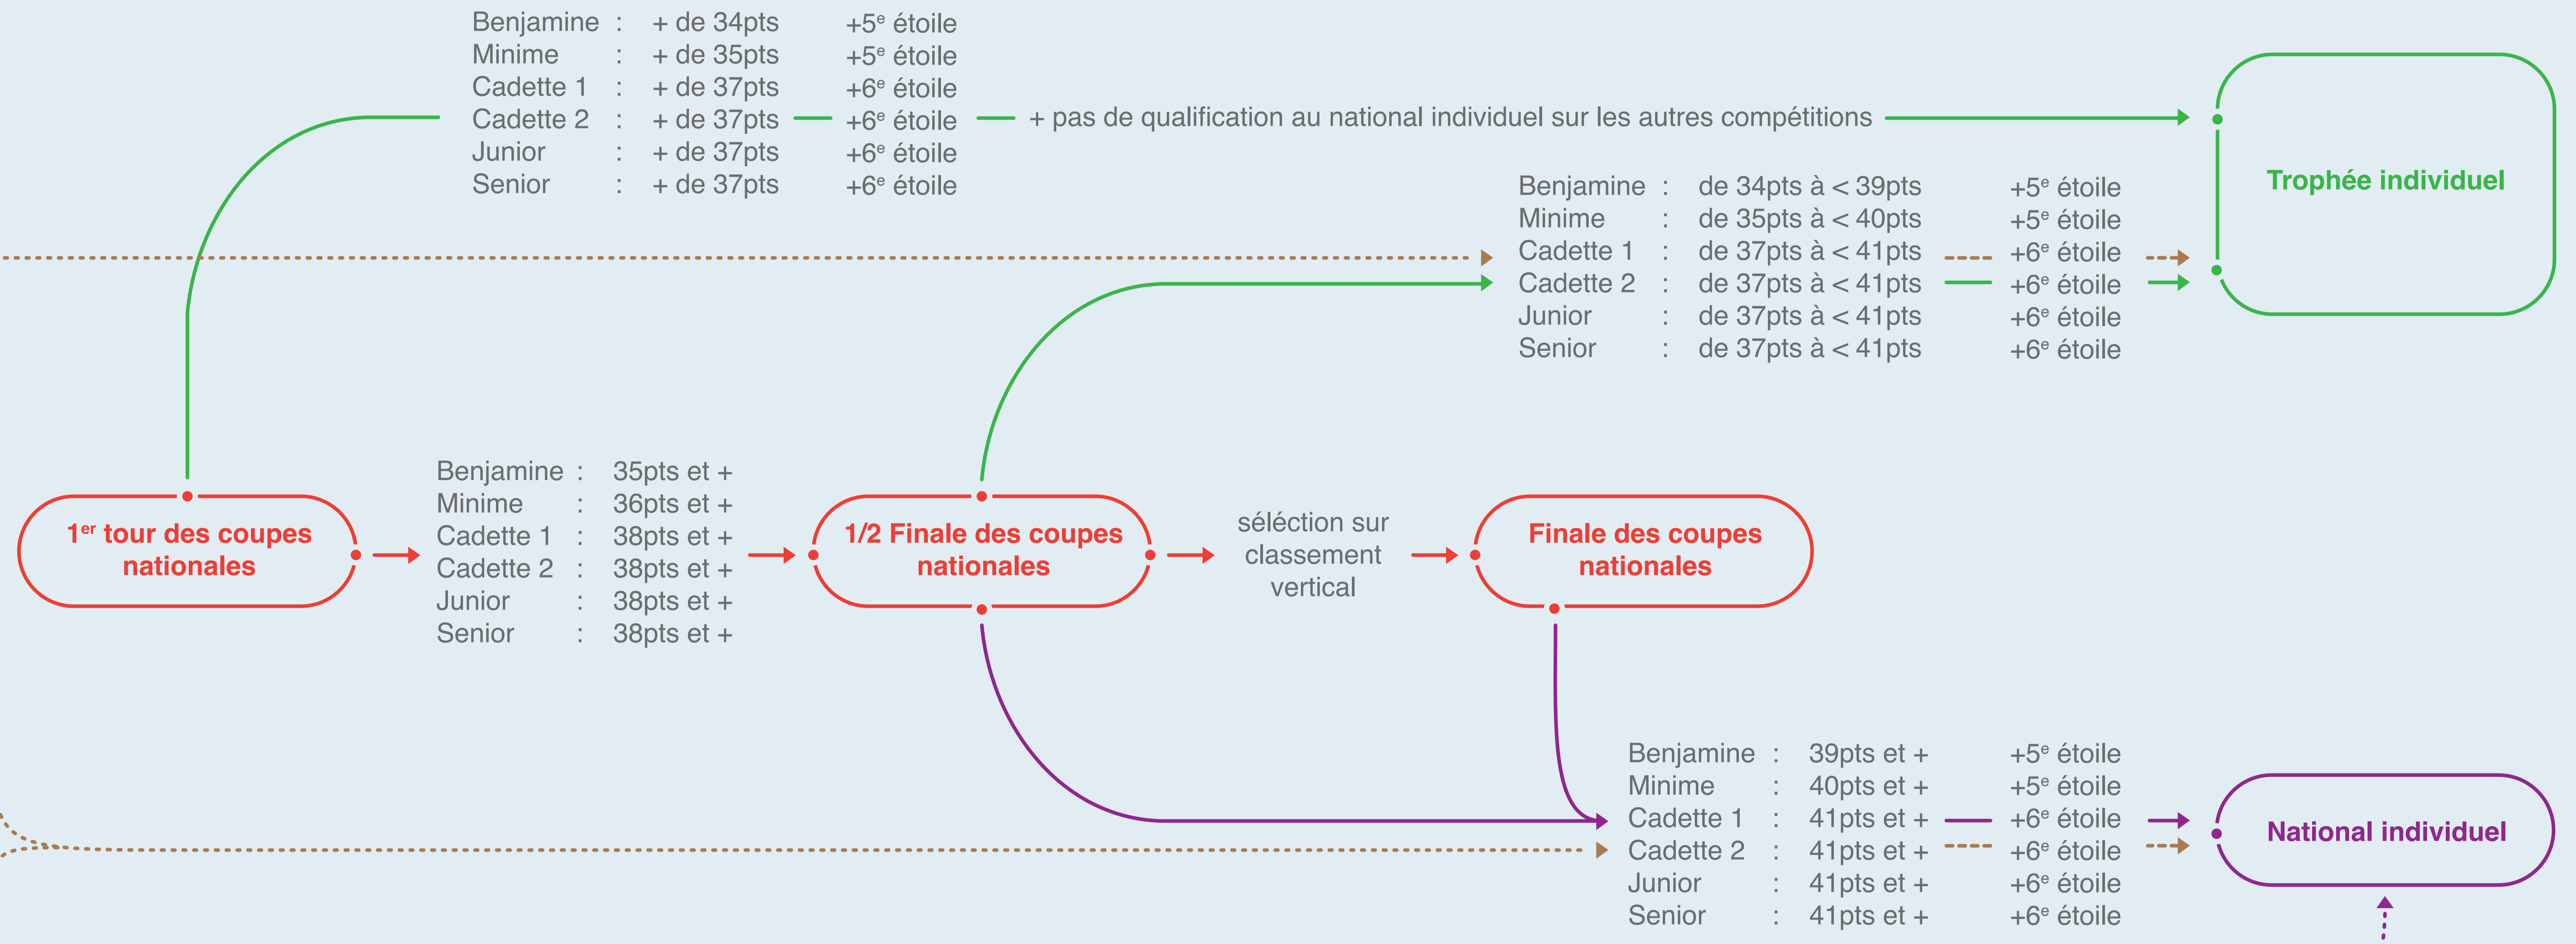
Benjamine : + de 34pts +5$^e$ étoile
Minime : + de 35pts +5$^e$ étoile
Cadette 1 : + de 37pts +6$^e$ étoile
Cadette 2 : + de 37pts +6$^e$ étoile + pas de qualification au national individuel sur les autres compétitions
Junior : + de 37pts +6$^e$ étoile
Senior : + de 37pts +6$^e$ étoile

Trophée individuel

Benjamine : de 34pts à < 39pts +5$^e$ étoile
Minime : de 35pts à < 40pts +5$^e$ étoile
Cadette 1 : de 37pts à < 41pts +6$^e$ étoile
Cadette 2 : de 37pts à < 41pts +6$^e$ étoile
Junior : de 37pts à < 41pts +6$^e$ étoile
Senior : de 37pts à < 41pts +6$^e$ étoile

1$^{er}$ tour des coupes nationales

Benjamine : 35pts et +
Minime : 36pts et +
Cadette 1 : 38pts et +
Cadette 2 : 38pts et +
Junior : 38pts et +
Senior : 38pts et +

1/2 Finale des coupes nationales

séléction sur classement vertical

Finale des coupes nationales

Benjamine : 39pts et + +5$^e$ étoile
Minime : 40pts et + +5$^e$ étoile
Cadette 1 : 41pts et + +6$^e$ étoile
Cadette 2 : 41pts et + +6$^e$ étoile
Junior : 41pts et + +6$^e$ étoile
Senior : 41pts et + +6$^e$ étoile

National individuel